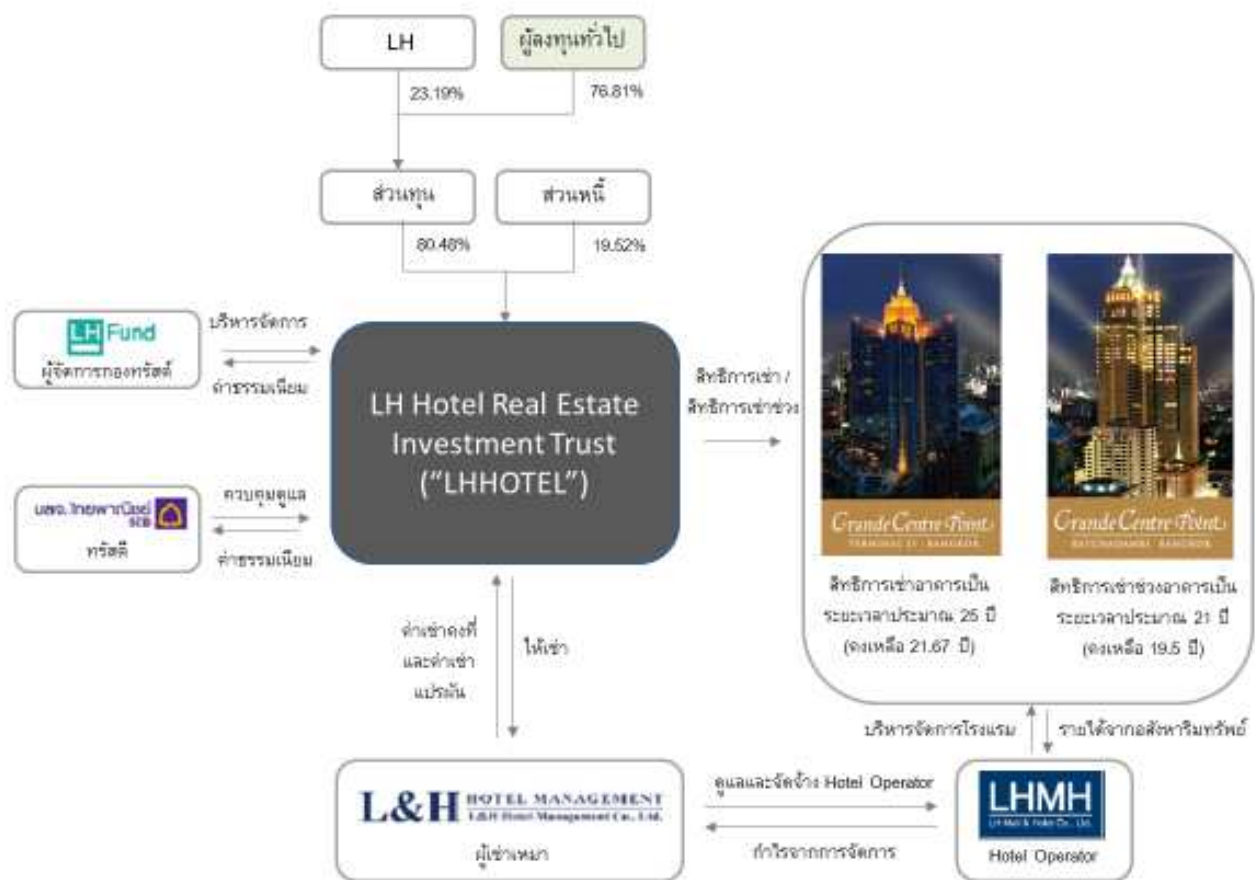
LH

ผู้ลงทุนทั่วไป

23.19%

76.81%

ส่วนทุน

ส่วนหนี้

80.48%

19.52%

LH Fund
ผู้จัดการกองทรัสต์

บริหารจัดการ

ค่าธรรมเนียม

LH Hotel Real Estate Investment Trust ("LHHOTEL")

บลจ. ไทยพาณิชย์ SCB
ทรัสตี

ควบคุมดูแล

ค่าธรรมเนียม

สิทธิการเช่า / สิทธิการเช่าช่วง

Grande Centre Point
TERMINAL 21 · BANGKOK

Grande Centre Point
RATCHADAMRI · BANGKOK

สิทธิการเช่าอาคารเป็นระยะเวลาประมาณ 25 ปี (คงเหลือ 21.67 ปี)

สิทธิการเช่าช่วงอาคารเป็นระยะเวลาประมาณ 21 ปี (คงเหลือ 19.5 ปี)

ค่าเช่าคงที่และค่าเช่าแปรผัน

ให้เช่า

บริหารจัดการโรงแรม

รายได้จากอสังหาริมทรัพย์

L&H HOTEL MANAGEMENT
L&H Hotel Management Co., Ltd.
ผู้เช่าเหมา

ดูแลและจัดจ้าง Hotel Operator

กำไรจากการจัดการ

LHMH
LH Mall & Hotel Co., Ltd.
Hotel Operator